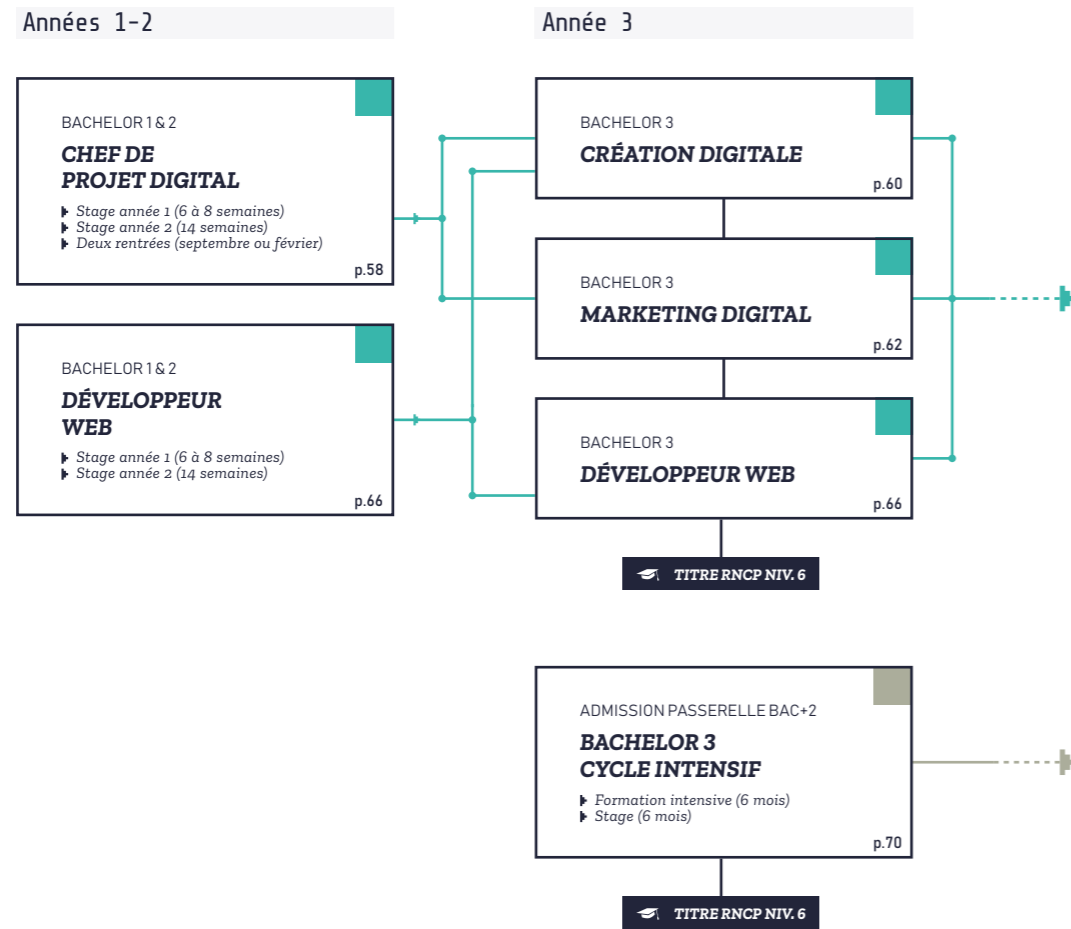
Années 1-2

BACHELOR 1 & 2
CHEF DE PROJET DIGITAL
Stage année 1 (6 à 8 semaines)
Stage année 2 (14 semaines)
Deux rentrées (septembre ou février)
p.58

BACHELOR 1 & 2
DÉVELOPPEUR WEB
Stage année 1 (6 à 8 semaines)
Stage année 2 (14 semaines)
p.66

Année 3

BACHELOR 3
CRÉATION DIGITALE
p.60

BACHELOR 3
MARKETING DIGITAL
p.62

BACHELOR 3
DÉVELOPPEUR WEB
p.66

TITRE RNCP NIV. 6

ADMISSION PASSERELLE BAC+2
BACHELOR 3 CYCLE INTENSIF
Formation intensive (6 mois)
Stage (6 mois)
p.70

TITRE RNCP NIV. 6